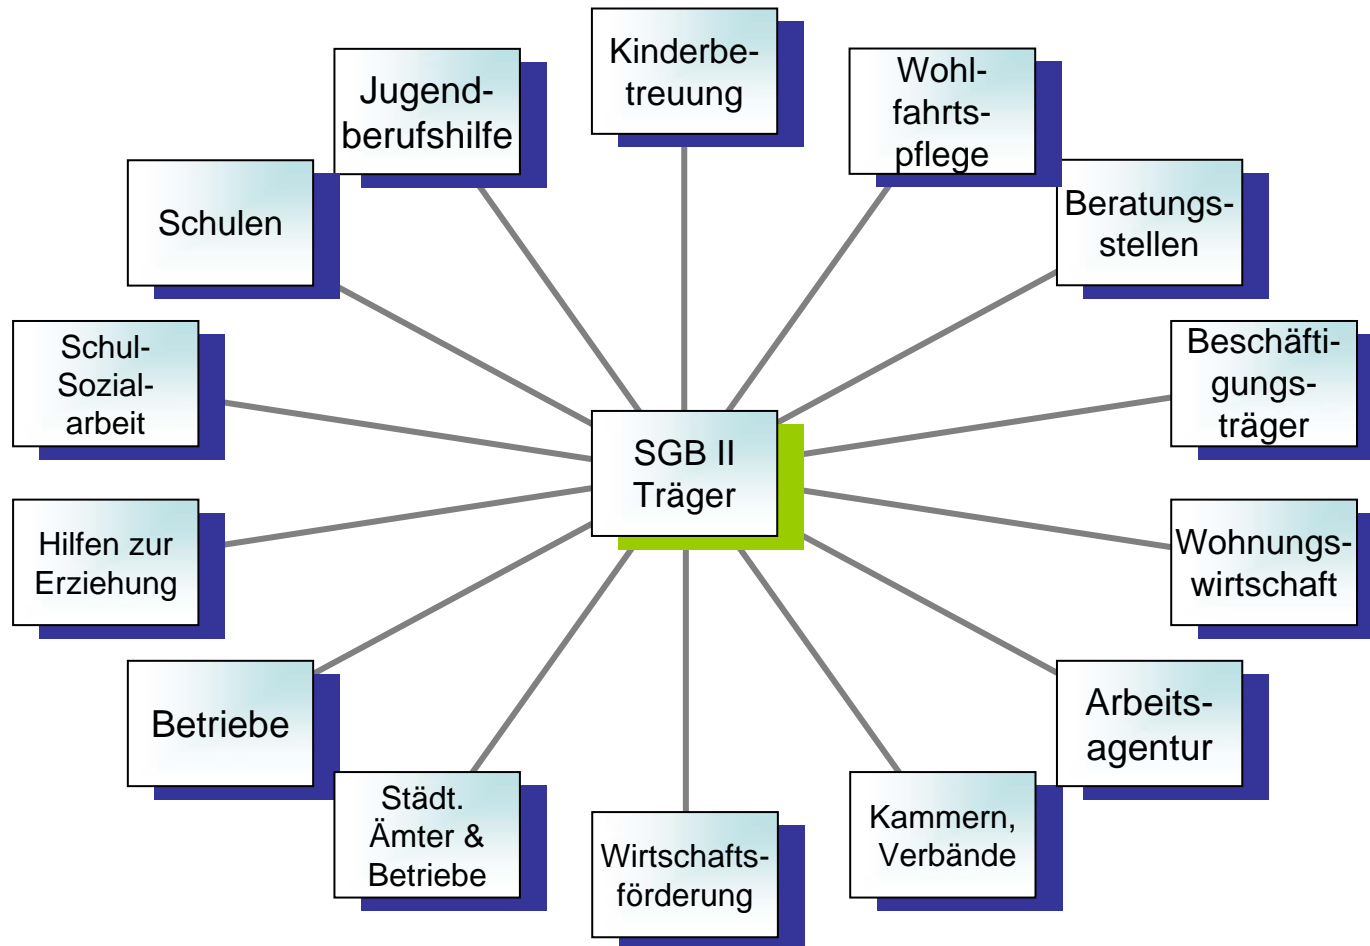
Kinderbetreuung

Jugendberufshilfe

Wohlfahrtspflege

Schulen

Beratungsstellen

Schul-Sozialarbeit

Beschäftigungsträger

SGB II Träger

Hilfen zur Erziehung

Wohnungswirtschaft

Betriebe

Arbeitsagentur

Städt. Ämter & Betriebe

Wirtschaftsförderung

Kammern, Verbände